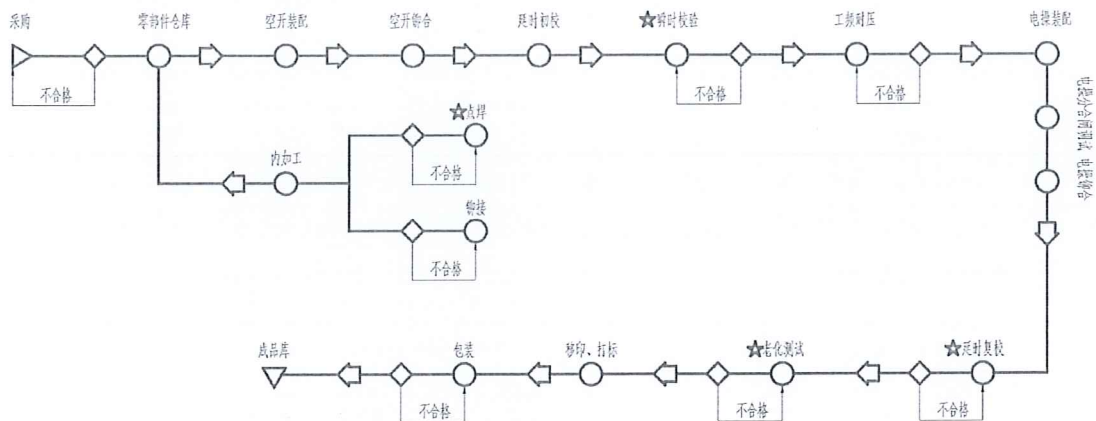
采购
不合格
零部件仓库
空开装配
空开铆合
延时初校
★瞬时校验
不合格
工频耐压
不合格
电操装配
电操分合闸测试
电操铆合
内加工
★点焊
不合格
铆接
不合格
成品库
不合格
包装
移印、打标
★老化测试
不合格
★延时复校
不合格